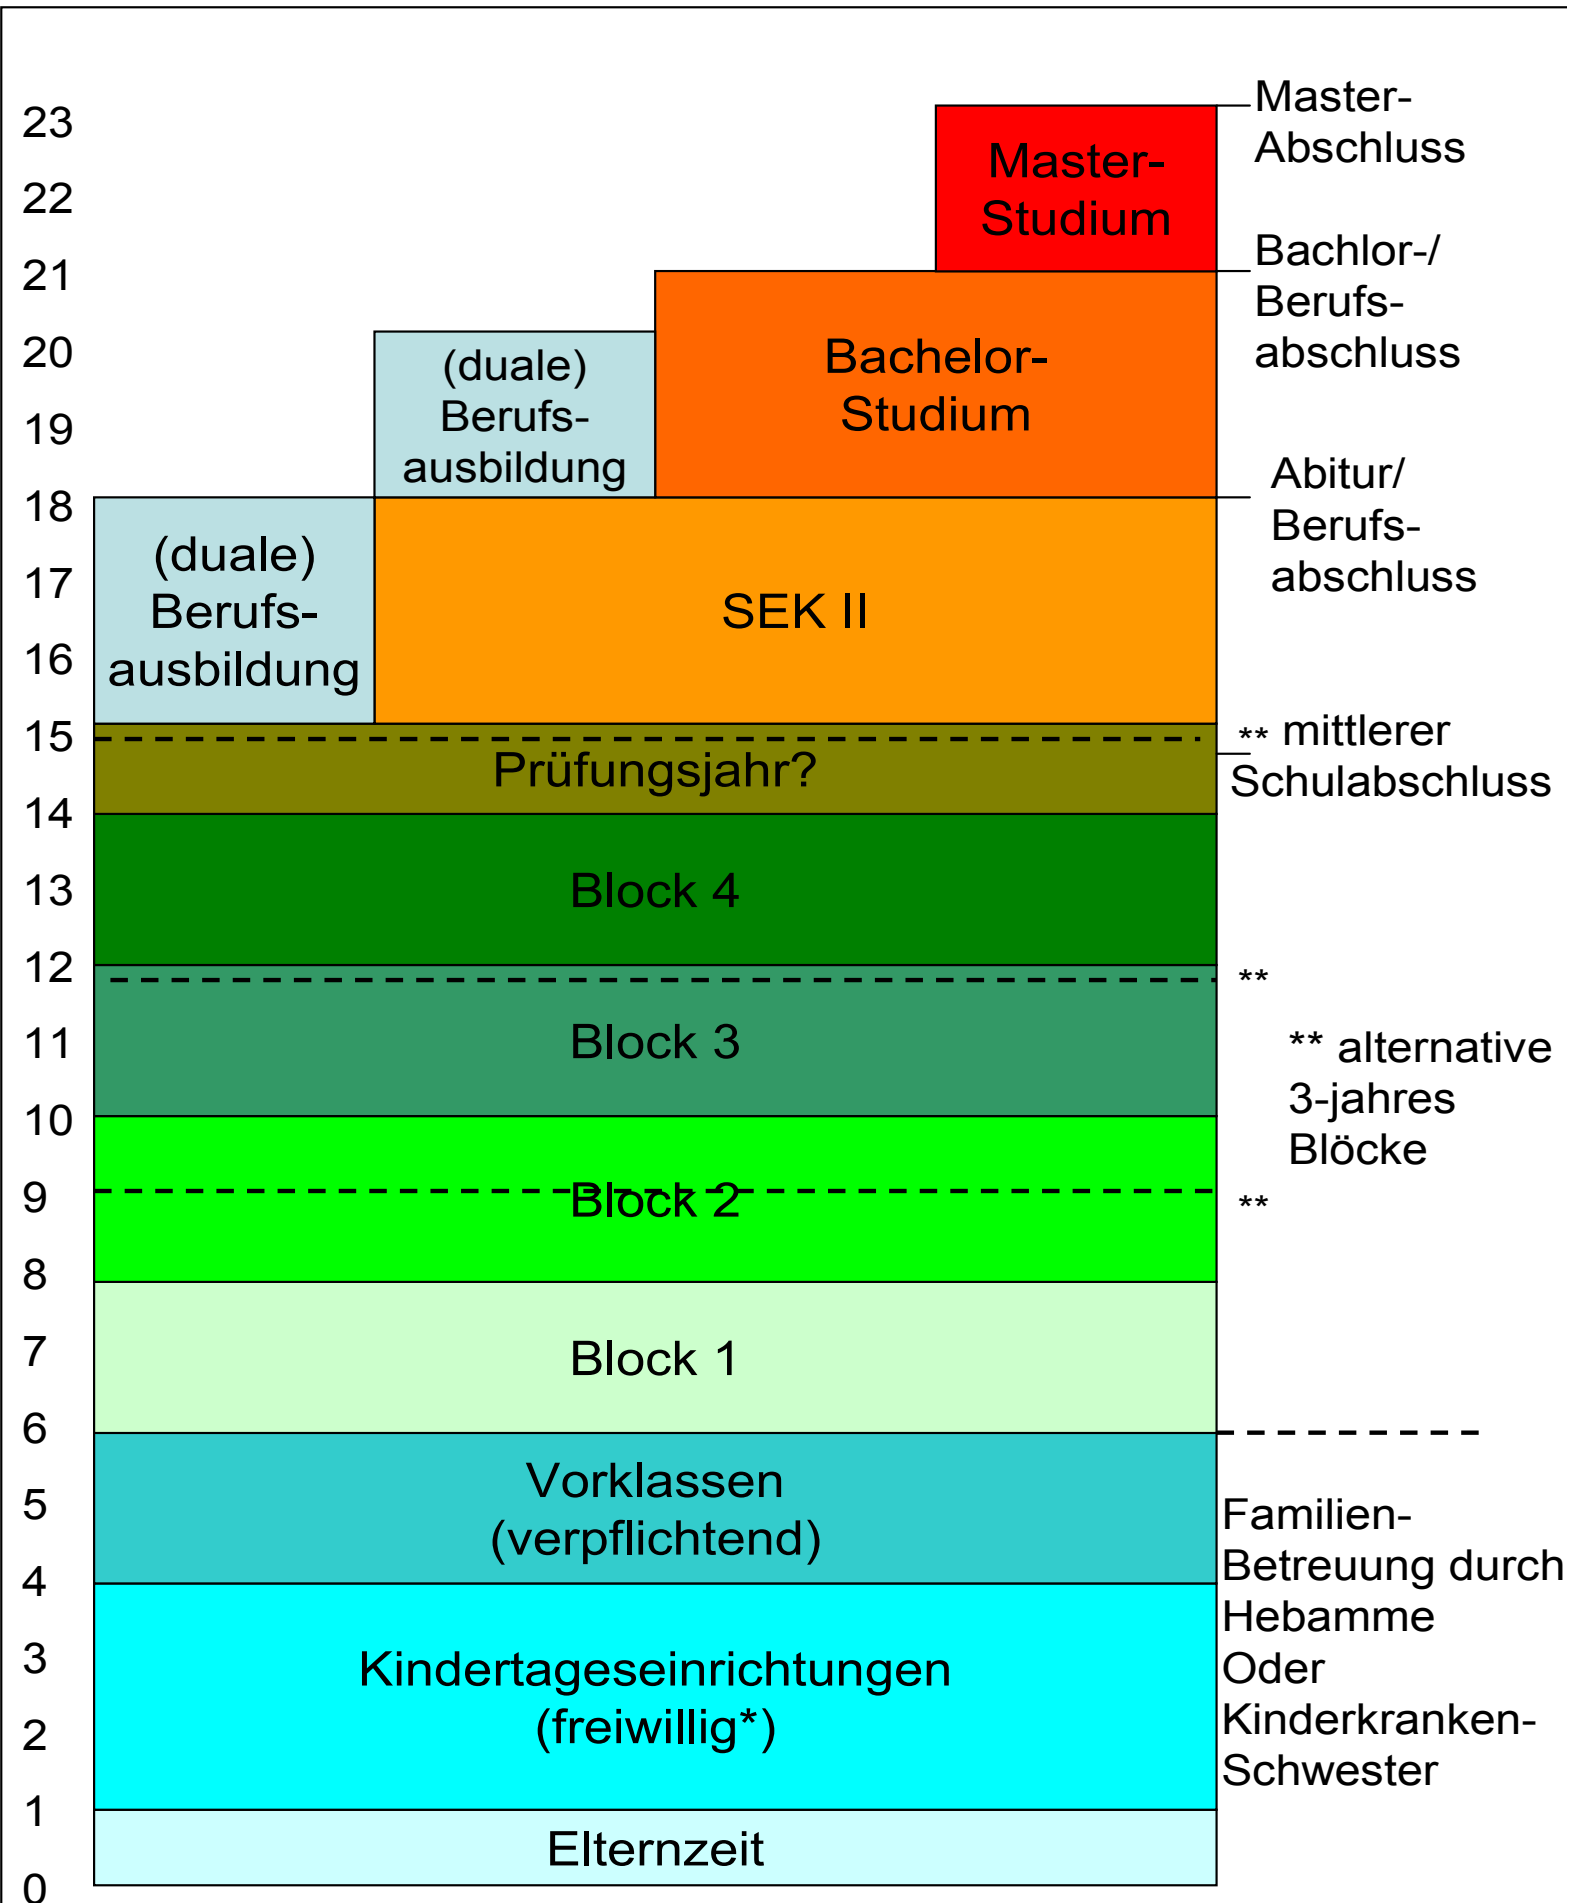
23
22
21
20
19
18
17
16
15
14
13
12
11
10
9
8
7
6
5
4
3
2
1
0

Master-Studium

Master-Abschluss

(duale) Berufsausbildung

Bachelor-Studium

Bachlor-/ Berufsabschluss

(duale) Berufsausbildung

SEK II

Abitur/ Berufsabschluss

Prüfungsjahr?

** mittlerer Schulabschluss

Block 4

**

Block 3

** alternative 3-jahres Blöcke

Block 2

**

Block 1

Vorklassen (verpflichtend)

Kindertageseinrichtungen (freiwillig*)

Familien-Betreuung durch Hebamme Oder Kinderkranken-Schwester

Elternzeit